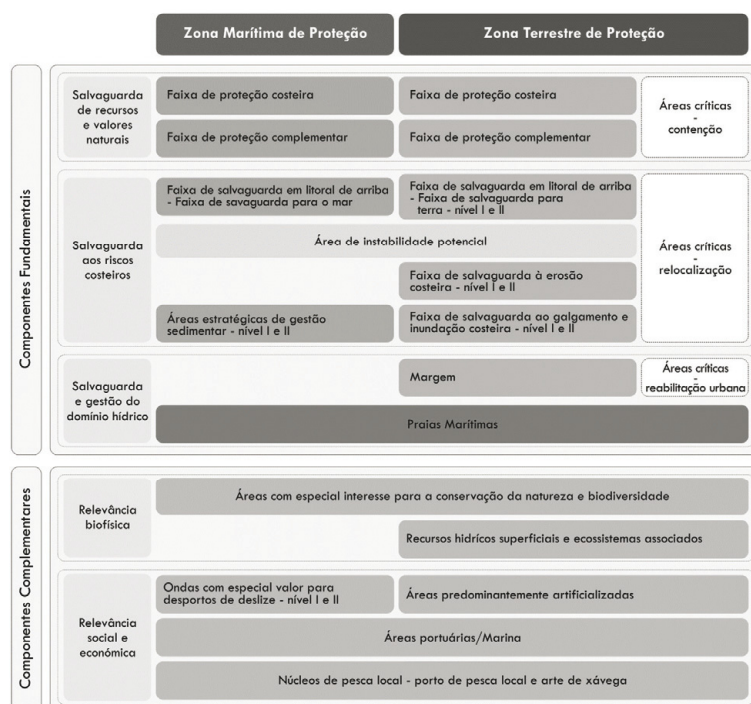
Zona Marítima de Proteção | Zona Terrestre de Proteção

Componentes Fundamentais

Salvaguarda de recursos e valores naturais
Faixa de proteção costeira
Faixa de proteção complementar
Faixa de proteção costeira
Faixa de proteção complementar
Áreas críticas - contenção

Salvaguarda aos riscos costeiros
Faixa de salvaguarda em litoral de arriba - Faixa de savaguarda para o mar
Faixa de salvaguarda em litoral de arriba - Faixa de salvaguarda para terra - nível I e II
Área de instabilidade potencial
Faixa de salvaguarda à erosão costeira - nível I e II
Áreas estratégicas de gestão sedimentar - nível I e II
Faixa de salvaguarda ao galgamento e inundação costeira - nível I e II
Áreas críticas - relocalização

Salvaguarda e gestão do domínio hídrico
Margem
Áreas críticas - reabilitação urbana
Praias Marítimas

Componentes Complementares

Relevância biofísica
Áreas com especial interesse para a conservação da natureza e biodiversidade
Recursos hídricos superficiais e ecossistemas associados

Relevância social e económica
Ondas com especial valor para desportos de deslize - nível I e II
Áreas predominantemente artificializadas
Áreas portuárias/Marina
Núcleos de pesca local - porto de pesca local e arte de xávega